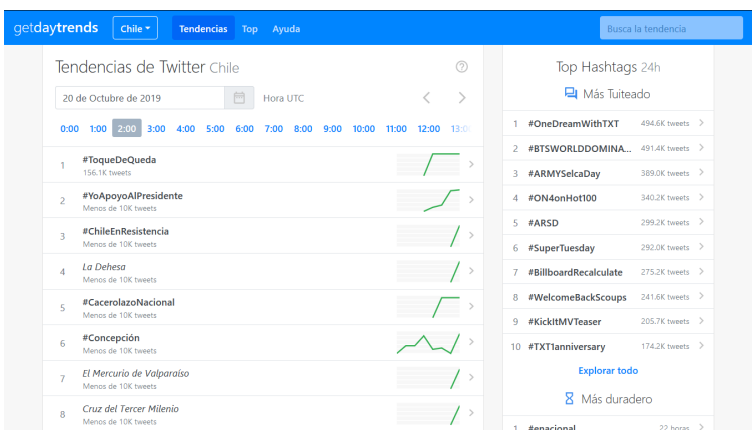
getdaytrends Chile Tendencias Top Ayuda Busca la tendencia

Tendencias de Twitter Chile

20 de Octubre de 2019 Hora UTC

0:00 1:00 2:00 3:00 4:00 5:00 6:00 7:00 8:00 9:00 10:00 11:00 12:00 13:0

1 #ToqueDeQueda
156.1K tweets

2 #YoApoyoAlPresidente
Menos de 10K tweets

3 #ChileEnResistencia
Menos de 10K tweets

4 La Dehesa
Menos de 10K tweets

5 #CacerolazoNacional
Menos de 10K tweets

6 #Concepción
Menos de 10K tweets

7 El Mercurio de Valparaíso
Menos de 10K tweets

8 Cruz del Tercer Milenio
Menos de 10K tweets

Top Hashtags 24h

Más Tuiteado

| | | |
|---|---|---|
| 1 | #OneDreamWithTXT | 494.6K tweets |
| 2 | #BTSWORLDDOMINA... | 491.4K tweets |
| 3 | #ARMYSelcaDay | 389.0K tweets |
| 4 | #ON4onHot100 | 340.2K tweets |
| 5 | #ARSD | 299.2K tweets |
| 6 | #SuperTuesday | 292.0K tweets |
| 7 | #BillboardRecalculate | 275.2K tweets |
| 8 | #WelcomeBackScoups | 241.6K tweets |
| 9 | #KickItMVTeaser | 205.7K tweets |
| 10 | #TXT1anniversary | 174.2K tweets |

Explorar todo

Más duradero

1 #enacional 22 horas